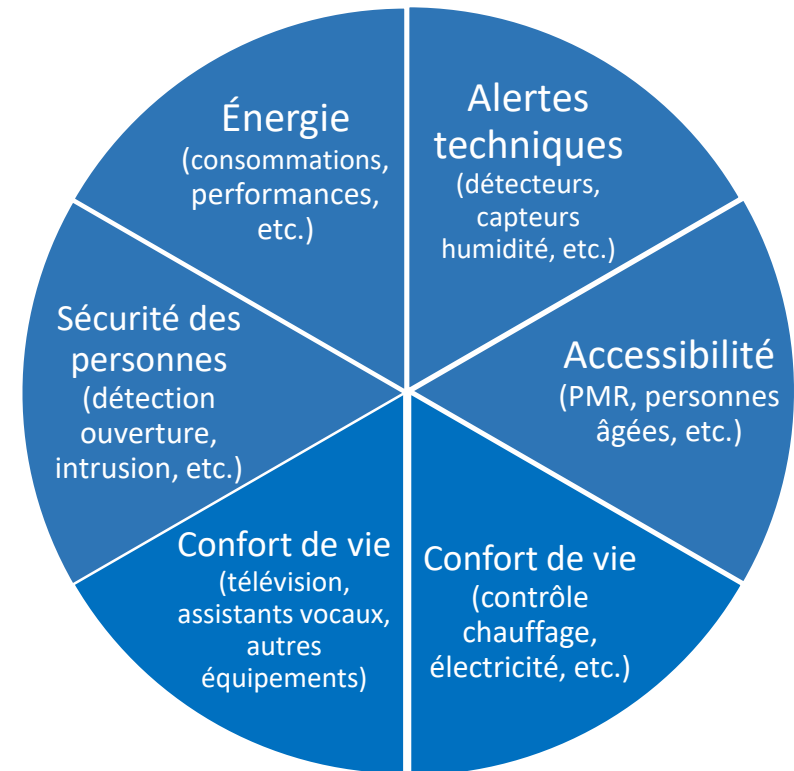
Énergie
(consommations, performances, etc.)

Alertes techniques
(détecteurs, capteurs humidité, etc.)

Accessibilité
(PMR, personnes âgées, etc.)

Confort de vie
(contrôle chauffage, électricité, etc.)

Confort de vie
(télévision, assistants vocaux, autres équipements)

Sécurité des personnes
(détection ouverture, intrusion, etc.)